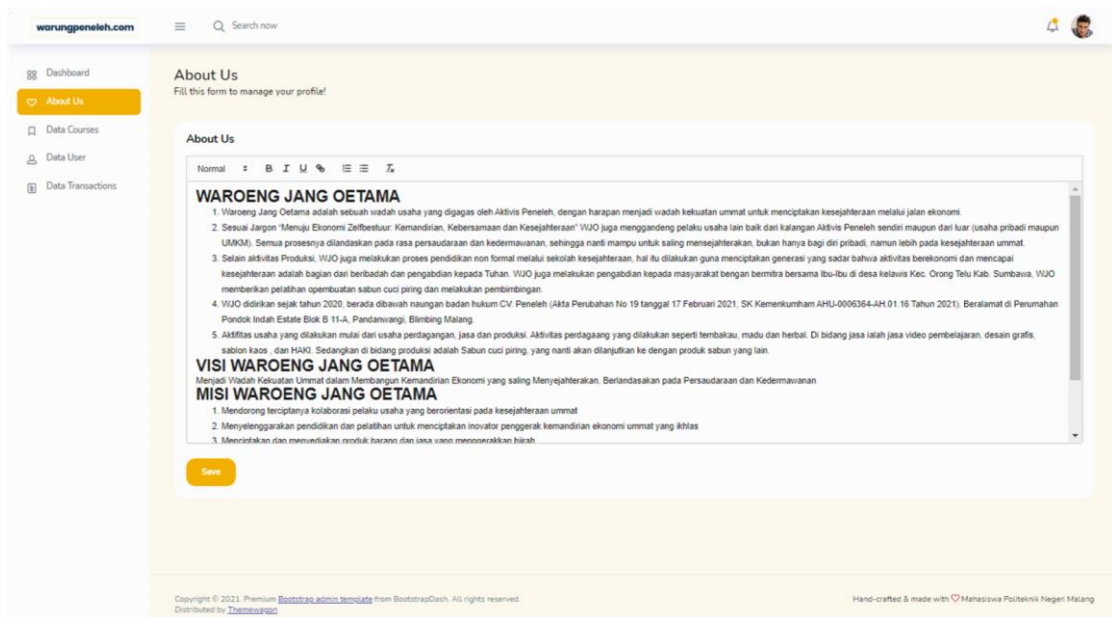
warungpeneleh.com

Search now

Dashboard
About Us
Data Courses
Data User
Data Transactions

About Us
Fill this form to manage your profile!

About Us

Normal B I U

WAROENG JANG OETAMA
1. Waroeng Jang Oetama adalah sebuah wadah usaha yang digagas oleh Aktivis Peneleh, dengan harapan menjadi wadah kekuatan ummat untuk menciptakan kesejahteraan melalui jalan ekonomi.
2. Sesuai Jargon "Menuju Ekonomi Zelfbestuur: Kemandirian, Kebersamaan dan Kesejahteraan" WJO juga menggandeng pelaku usaha lain baik dari kalangan Aktivis Peneleh sendiri maupun dari luar (usaha pribadi maupun UMKM). Semua prosesnya dilandaskan pada rasa persaudaraan dan kedermawanan, sehingga nanti mampu untuk saling mensejahterakan, bukan hanya bagi diri pribadi, namun lebih pada kesejahteraan ummat.
3. Selain aktivitas Produksi, WJO juga melakukan proses pendidikan non formal melalui sekolah kesejahteraan, hal itu dilakukan guna menciptakan generasi yang sadar bahwa aktivitas berekonomi dan mencapai kesejahteraan adalah bagian dari beribadah dan pengabdian kepada Tuhan. WJO juga melakukan pengabdian kepada masyarakat bengan bermitra bersama Ibu-Ibu di desa kelawis Kec. Orong Telu Kab. Sumbawa, WJO memberikan pelatihan opembuatan sabun cuci piring dan melakukan pembimbingan.
4. WJO didirikan sejak tahun 2020, berada dibawah naungan badan hukum CV. Peneleh (Akta Perubahan No 19 tanggal 17 Februari 2021, SK Kemenkumham AHU-0006364-AH.01.16 Tahun 2021). Beralamat di Perumahan Pondok Indah Estate Blok B 11-A, Pandanwangi, Blimbing Malang.
5. Aktifitas usaha yang dilakukan mulai dari usaha perdagangan, jasa dan produksi. Aktivitas perdagaang yang dilakukan seperti tembakau, madu dan herbal. Di bidang jasa ialah jasa video pembelajaran, desain grafis, sablon kaos , dan HAKI. Sedangkan di bidang produksi adalah Sabun cuci piring, yang nanti akan dilanjutkan ke dengan produk sabun yang lain.
VISI WAROENG JANG OETAMA
Menjadi Wadah Kekuatan Ummat dalam Membangun Kemandirian Ekonomi yang saling Menyejahterakan, Berlandasakan pada Persaudaraan dan Kedermawanan
MISI WAROENG JANG OETAMA
1. Mendorong terciptanya kolaborasi pelaku usaha yang berorientasi pada kesejahteraan ummat
2. Menyelenggarakan pendidikan dan pelatihan untuk menciptakan inovator penggerak kemandirian ekonomi ummat yang ikhlas
3. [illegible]

Save

Copyright © 2021. Premium Bootstrap admin template from BootstrapDash. All rights reserved.
Distributed by Themewagon

Hand-crafted & made with Mahasiswa Politeknik Negeri Malang